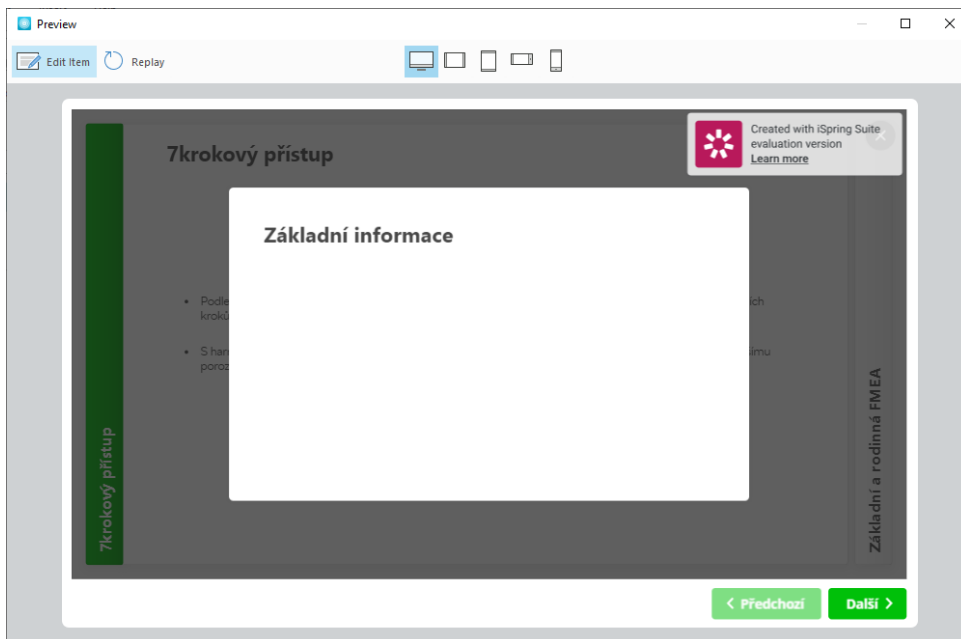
Preview

Edit Item Replay

7krokový přístup

Created with iSpring Suite evaluation version
Learn more

Základní informace

• Podle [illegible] krok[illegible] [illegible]ich

• S han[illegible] poroz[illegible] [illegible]ímu

7krokový přístup

Základní a rodinná FMEA

< Předchozí Další >